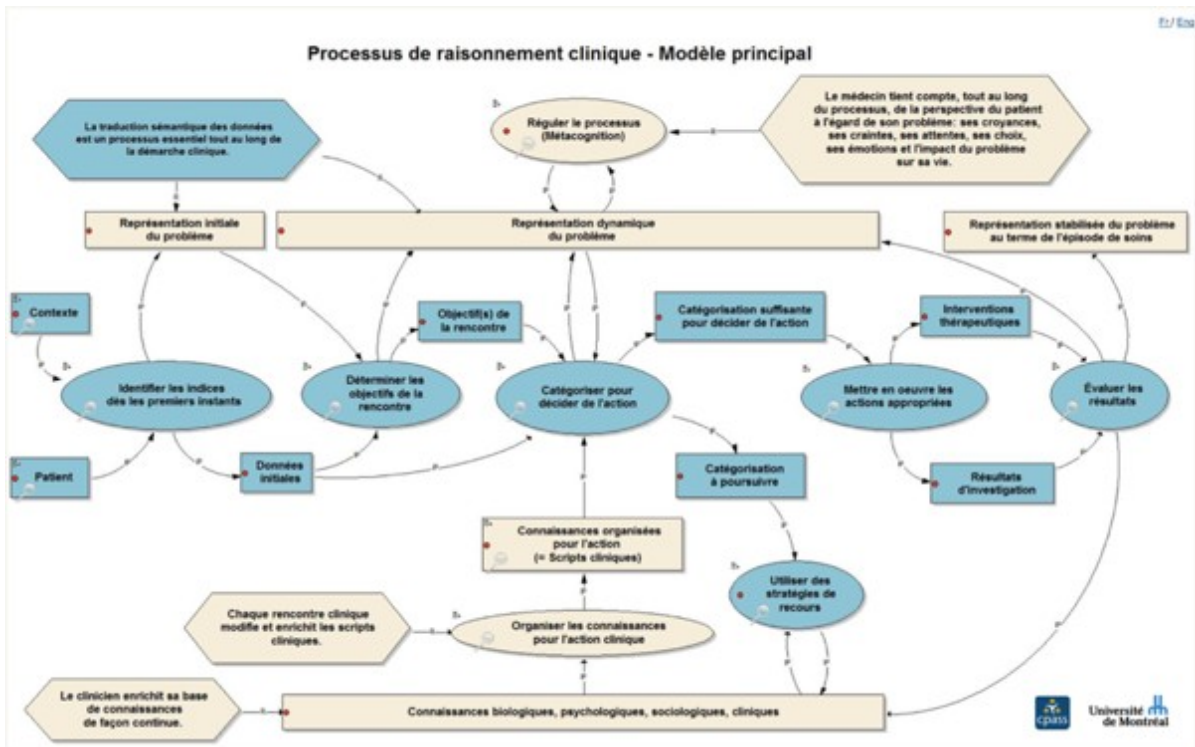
Fr / Eng

Processus de raisonnement clinique - Modèle principal

La traduction sémantique des données est un processus essentiel tout au long de la démarche clinique.

Réguler le processus (Métacognition)

Le médecin tient compte, tout au long du processus, de la perspective du patient à l'égard de son problème: ses croyances, ses craintes, ses attentes, ses choix, ses émotions et l'impact du problème sur sa vie.

Représentation initiale du problème

Représentation dynamique du problème

Représentation stabilisée du problème au terme de l'épisode de soins

Contexte

Objectif(s) de la rencontre

Catégorisation suffisante pour décider de l'action

Interventions thérapeutiques

Identifier les indices dès les premiers instants

Déterminer les objectifs de la rencontre

Catégoriser pour décider de l'action

Mettre en oeuvre les actions appropriées

Évaluer les résultats

Patient

Données initiales

Catégorisation à poursuivre

Résultats d'investigation

Connaissances organisées pour l'action (= Scripts cliniques)

Utiliser des stratégies de recours

Chaque rencontre clinique modifie et enrichit les scripts cliniques.

Organiser les connaissances pour l'action clinique

Le clinicien enrichit sa base de connaissances de façon continue.

Connaissances biologiques, psychologiques, sociologiques, cliniques

cpass

Université de Montréal